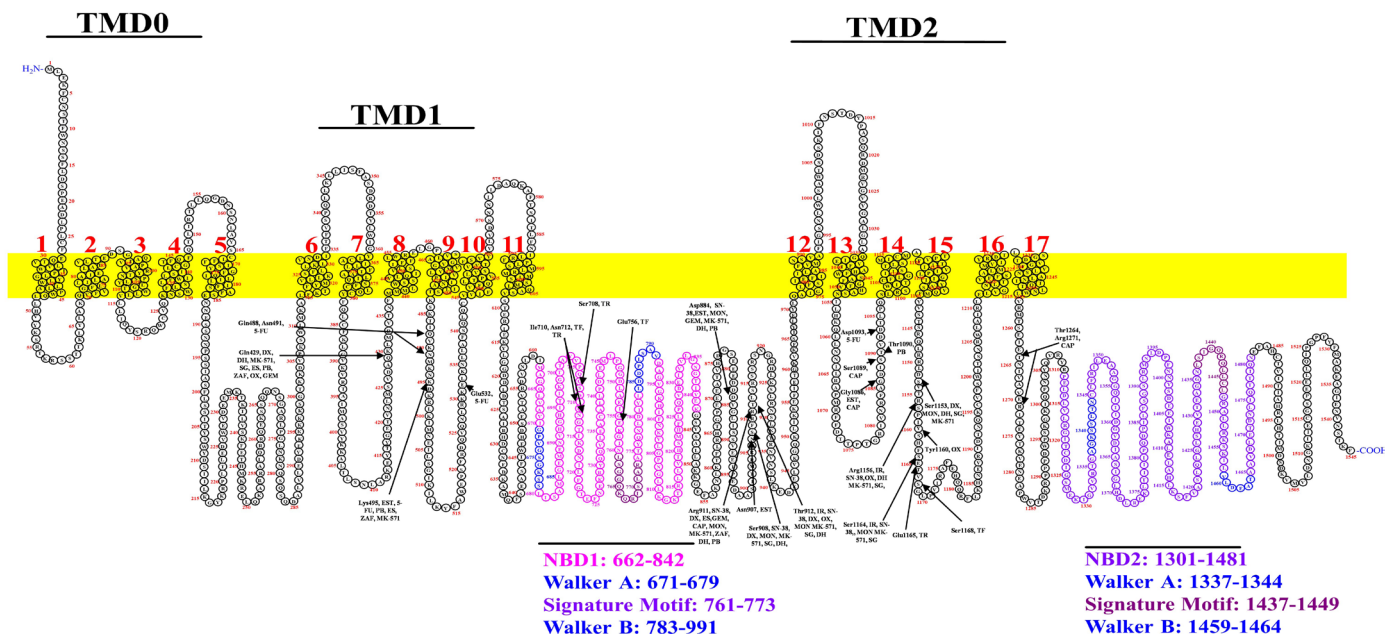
TMD0

TMD1

TMD2

$H_2N$-

1 2 3 4 5 6 7 8 9 10 11 12 13 14 15 16 17

-COOH

Gln488, Asn491, 5-FU

Gln429, DX, DH, MK-571, SG, ES, PB, ZAF, OX, GEM

Lys495, EST, 5-FU, PB, ES, ZAF, MK-571

Glu532, 5-FU

Ser708, TR

Ile710, Asn712, TF, TR

Glu756, TF

Asp884, SN-38, EST, MON, GEM, MK-571, DH, PB

Arg911, SN-38, DX, ES, GEM, CAP, MON, MK-571, ZAF, DH, PB

Asn907, EST

Ser908, SN-38, DX, MON, MK-571, SG, DH,

Thr912, IR, SN-38, DX, OX, MON MK-571, SG, DH

Asp1093, 5-FU

Thr1090, PB

Ser1089, CAP

Gly1086, EST, CAP

Ser1153, DX, MON, DH, SG, MK-571

Arg1156, IR, SN-38, OX, DH MK-571, SG,

Tyr1160, OX

Ser1164, IR, SN-38, MON MK-571, SG

Glu1165, TR

Ser1168, TF

Thr1264, Arg1271, CAP

NBD1: 662-842
Walker A: 671-679
Signature Motif: 761-773
Walker B: 783-991

NBD2: 1301-1481
Walker A: 1337-1344
Signature Motif: 1437-1449
Walker B: 1459-1464